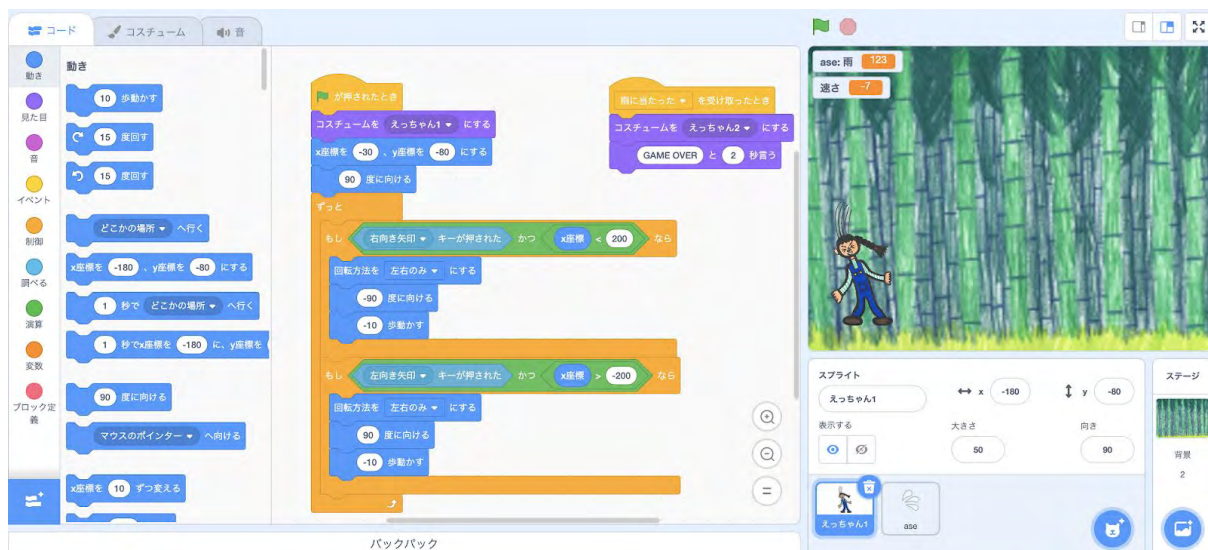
コード コスチューム 音

動き
見た目
音
イベント
制御
調べる
演算
変数
ブロック定義

動き
10 歩動かす
15 度回す
15 度回す
どこかの場所 へ行く
x座標を -180 、y座標を -80 にする
1 秒で どこかの場所 へ行く
1 秒でx座標を -180 に、y座標を
90 度に向ける
マウスのポインター へ向ける
x座標を 10 ずつ変える

が押されたとき
コスチュームを えっちゃん1 にする
x座標を -30 、y座標を -80 にする
90 度に向ける
ずっと
もし 右向き矢印 キーが押された かつ x座標 < 200 なら
回転方法を 左右のみ にする
-90 度に向ける
-10 歩動かす
もし 左向き矢印 キーが押された かつ x座標 > -200 なら
回転方法を 左右のみ にする
90 度に向ける
-10 歩動かす

雨に当たった を受け取ったとき
コスチュームを えっちゃん2 にする
GAME OVER と 2 秒言う

ase: 雨 123
速さ -7

スプライト えっちゃん1
x -180
y -80
表示する
大きさ 50
向き 90
えっちゃん1
ase
ステージ
背景
2

バックパック